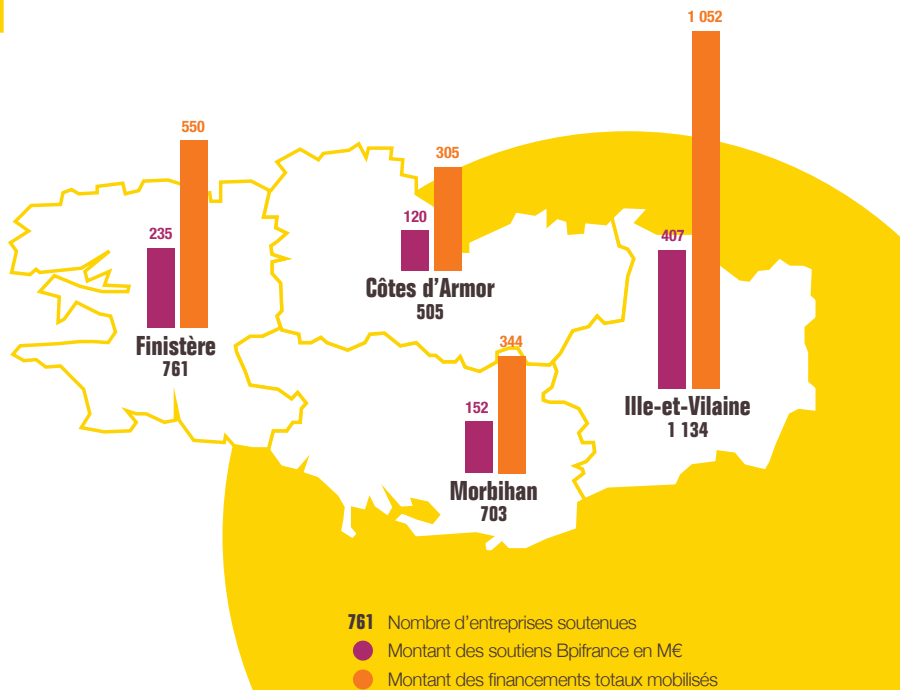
550
235
Finistère
761

305
120
Côtes d'Armor
505

344
152
Morbihan
703

1 052
407
Ille-et-Vilaine
1 134

761 Nombre d'entreprises soutenues
Montant des soutiens Bpifrance en M€
Montant des financements totaux mobilisés